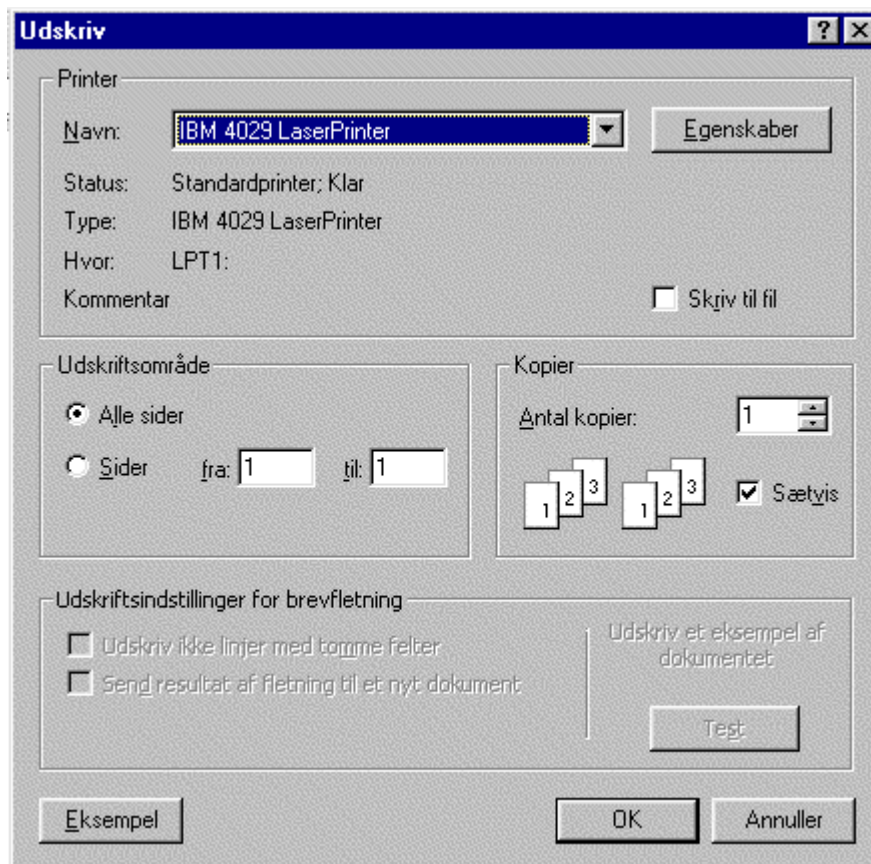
Udskriv

?

Printer

Navn: IBM 4029 LaserPrinter

Egenskaber

Status: Standardprinter; Klar

Type: IBM 4029 LaserPrinter

Hvor: LPT1:

Kommentar

Skriv til fil

Udskriftsområde

Alle sider

Sider fra: 1 til: 1

Kopier

Antal kopier: 1

1 2 3 1 2 3

Sætvis

Udskriftsindstillinger for brevfletning

Udskriv ikke linjer med tomme felter

Send resultat af fletning til et nyt dokument

Udskriv et eksempel af dokumentet

Test

Eksempel

OK

Annuller